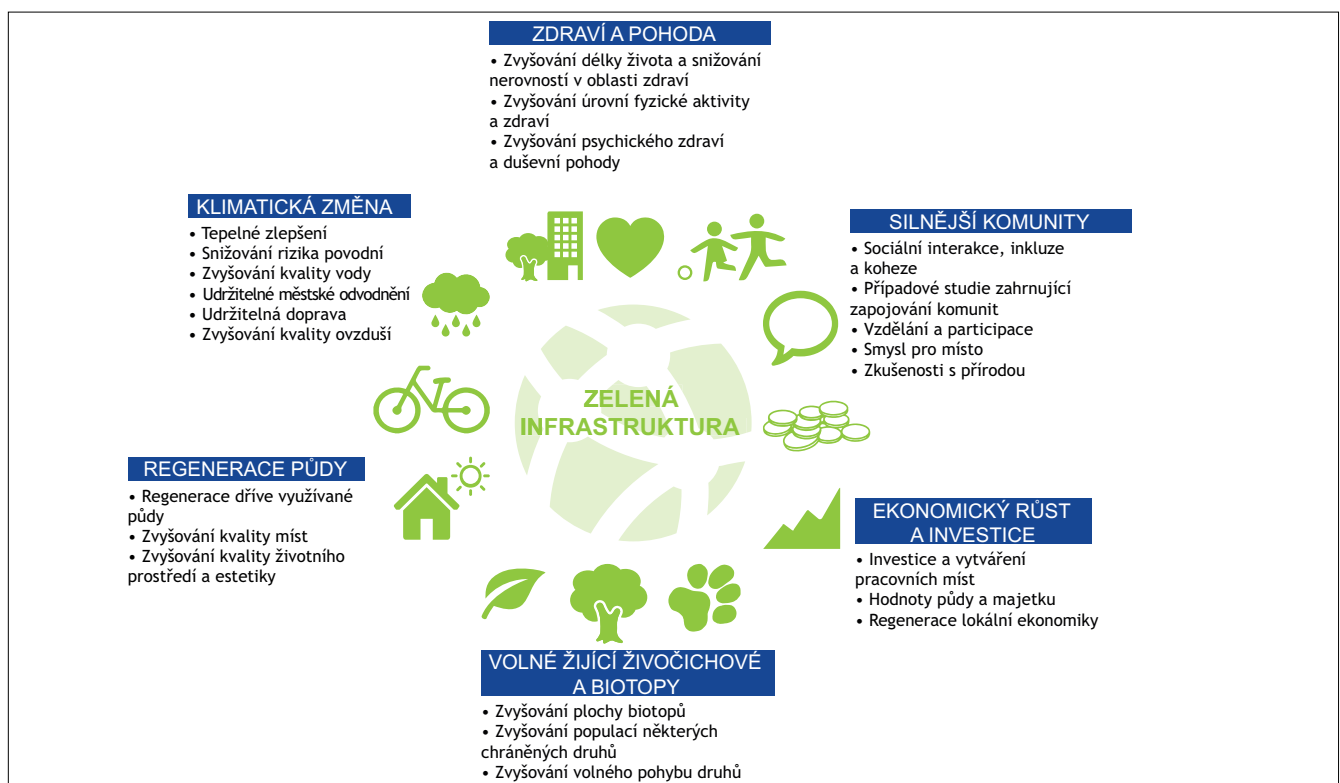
ZDRAVÍ A POHODA
• Zvyšování délky života a snižování nerovností v oblasti zdraví
• Zvyšování úrovní fyzické aktivity a zdraví
• Zvyšování psychického zdraví a duševní pohody

KLIMATICKÁ ZMĚNA
• Tepelné zlepšení
• Snižování rizika povodní
• Zvyšování kvality vody
• Udržitelné městské odvodnění
• Udržitelná doprava
• Zvyšování kvality ovzduší

SILNĚJŠÍ KOMUNITY
• Sociální interakce, inkluze a koheze
• Případové studie zahrnující zapojování komunit
• Vzdělání a participace
• Smysl pro místo
• Zkušenosti s přírodou

ZELENÁ INFRASTRUKTURA

REGENERACE PŮDY
• Regenerace dříve využívané půdy
• Zvyšování kvality míst
• Zvyšování kvality životního prostředí a estetiky

EKONOMICKÝ RŮST A INVESTICE
• Investice a vytváření pracovních míst
• Hodnoty půdy a majetku
• Regenerace lokální ekonomiky

VOLNĚ ŽIJÍCÍ ŽIVOČICHOVÉ A BIOTOPY
• Zvyšování plochy biotopů
• Zvyšování populací některých chráněných druhů
• Zvyšování volného pohybu druhů